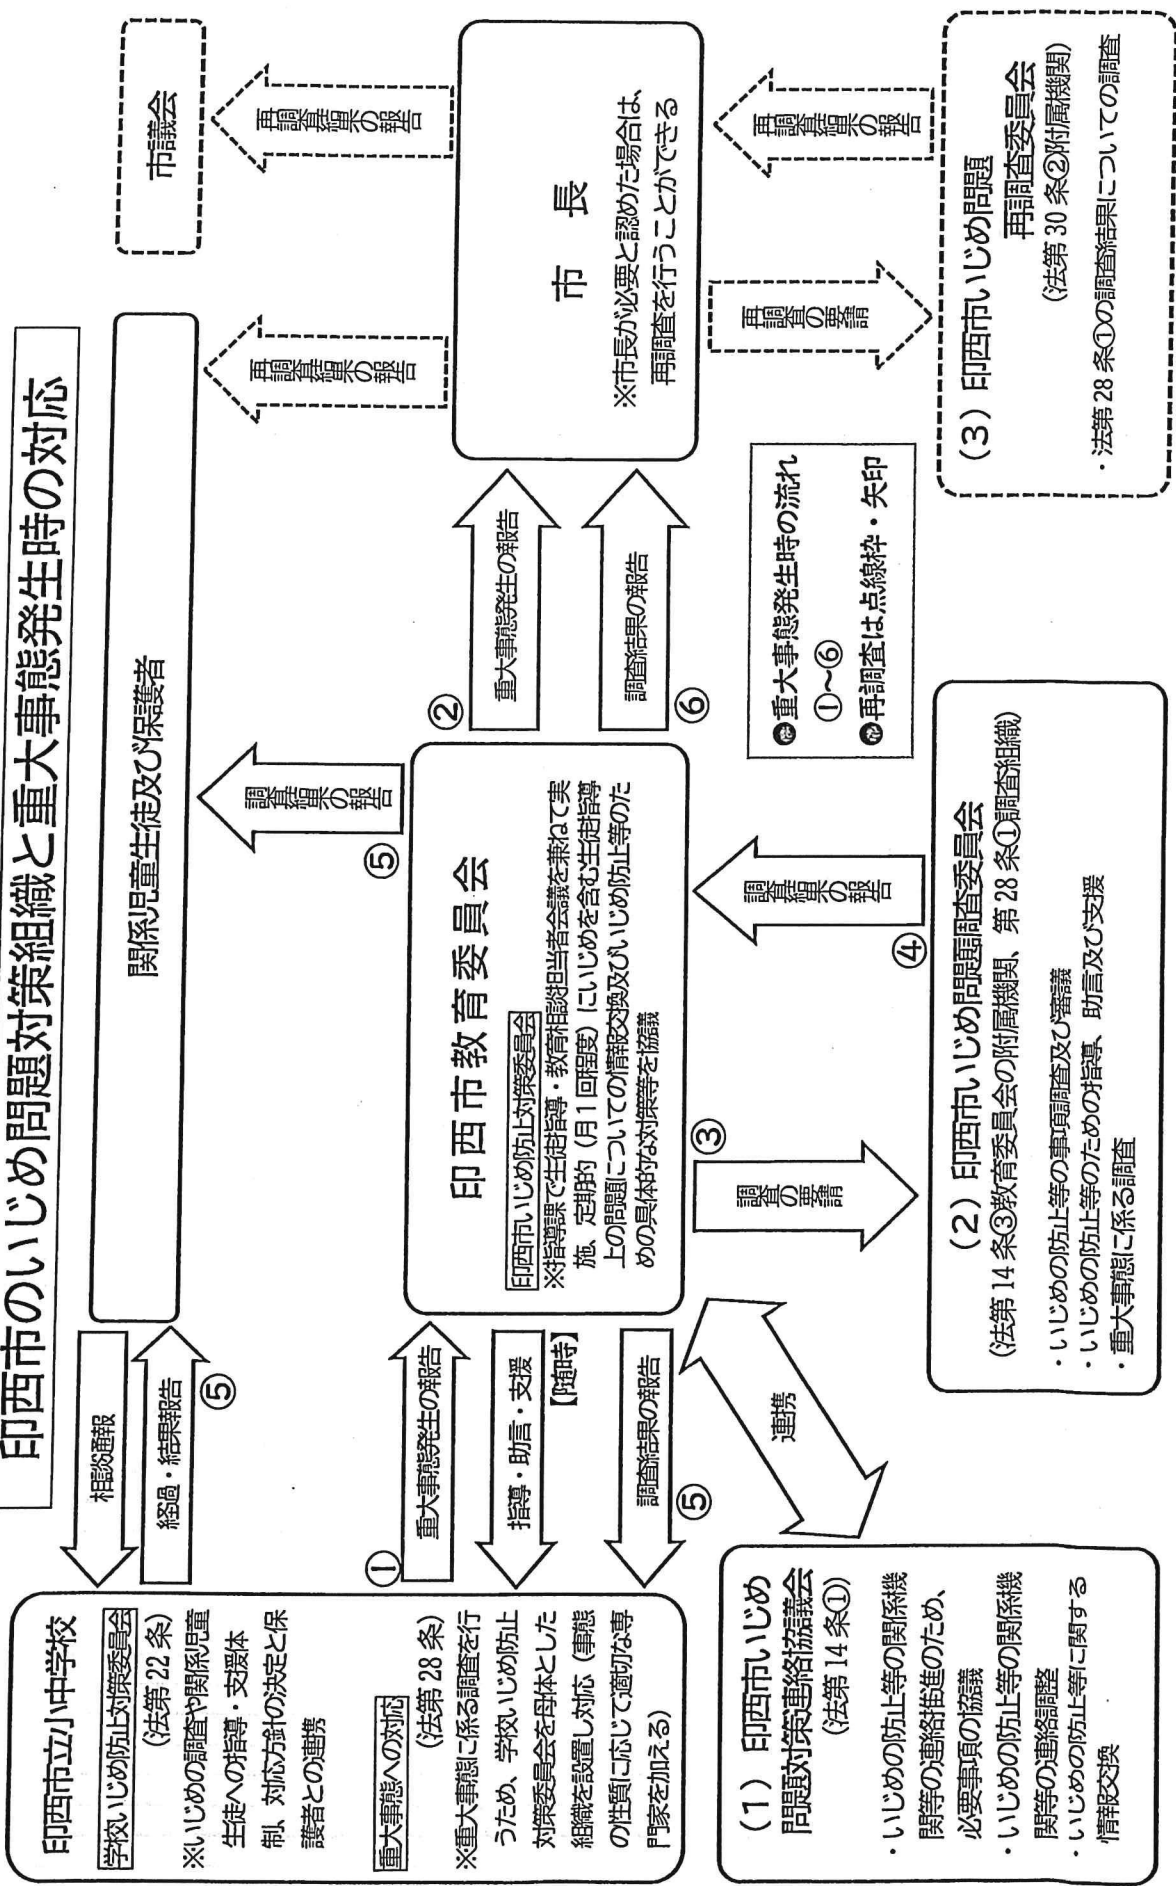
印西市のいじめ問題対策組織と重大事態発生時の対応

市議会

再調査結果の報告

市　長
※市長が必要と認めた場合は、再調査を行うことができる

再調査結果の報告

再調査の要請

再調査結果の報告

（3）印西市いじめ問題再調査委員会
（法第 30 条②附属機関）
・法第 28 条①の調査結果についての調査

関係児童生徒及び保護者

②重大事態発生の報告

⑥調査結果の報告

●重大事態発生時の流れ ①～⑥
●再調査は点線枠・矢印

⑤調査結果の報告

印西市教育委員会
印西市いじめ防止対策委員会
※指導課で生徒指導・教育相談担当者会議を兼ねて実施、定期的（月１回程度）にいじめを含む生徒指導上の問題についての情報交換及びいじめ防止等のための具体的な対策等を協議

④調査結果の報告

③調査の要請

（2）印西市いじめ問題調査委員会
（法第 14 条③教育委員会の附属機関、第 28 条①調査組織）
・いじめの防止等の事項調査及び審議
・いじめの防止等のための指導、助言及び支援
・重大事態に係る調査

相談通報

⑤経過・結果報告

①重大事態発生の報告

指導・助言・支援
【随時】

⑤調査結果の報告

連携

印西市立小中学校
学校いじめ防止対策委員会
（法第 22 条）
※いじめの調査や関係児童生徒への指導・支援体制、対応方針の決定と保護者との連携

重大事態への対応
（法第 28 条）
※重大事態に係る調査を行うため、学校いじめ防止対策委員会を母体とした組織を設置し対応（事態の性質に応じて適切な専門家を加える）

（1）印西市いじめ問題対策連絡協議会
（法第 14 条①）
・いじめの防止等の関係機関等の連絡推進のため、必要事項の協議
・いじめの防止等の関係機関等の連絡調整
・いじめの防止等に関する情報交換